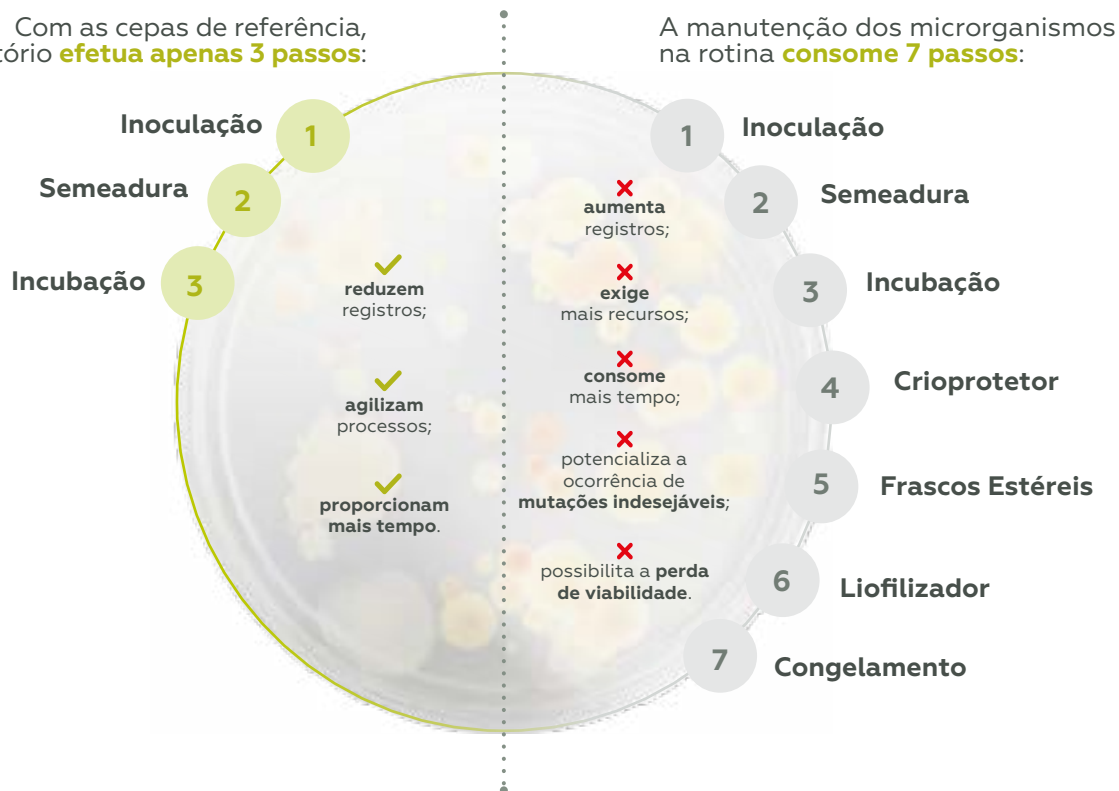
Com as cepas de referência, tório **efetua apenas 3 passos**:

Inoculação 1

Semeadura 2

Incubação 3

reduzem registros;

agilizam processos;

proporcionam mais tempo.

A manutenção dos microrganismos na rotina **consome 7 passos**:

1 Inoculação

aumenta registros;

2 Semeadura

exige mais recursos;

3 Incubação

consome mais tempo;

4 Crioprotetor

potencializa a ocorrência de mutações indesejáveis;

5 Frascos Estéreis

possibilita a perda de viabilidade.

6 Liofilizador

7 Congelamento